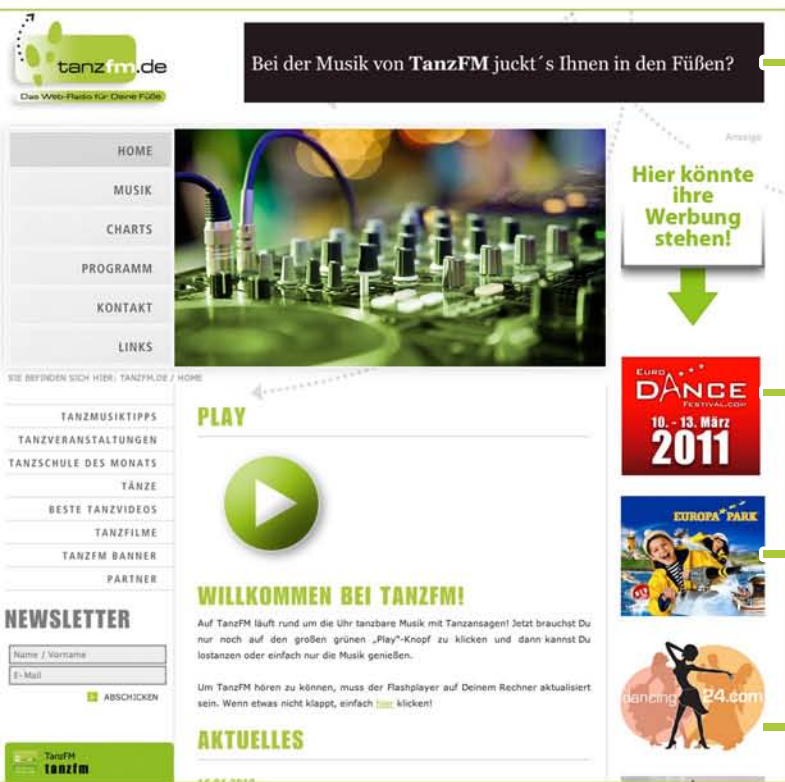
tanzfm.de
Das Web-Radio für Deine Füße

Bei der Musik von TanzFM juckt´s Ihnen in den Füßen?

HOME
MUSIK
CHARTS
PROGRAMM
KONTAKT
LINKS

Anzeige

Hier könnte ihre Werbung stehen!

SIE BEFINDEN SICH HIER: TANZFM.DE / HOME

TANZMUSIKTIPPS
TANZVERANSTALTUNGEN
TANZSCHULE DES MONATS
TÄNZE
BESTE TANZVIDEOS
TANZFILME
TANZFM BANNER
PARTNER

NEWSLETTER
Name / Vorname
E-Mail
ABSCHICKEN

TanzFM
tanzfm

PLAY

WILLKOMMEN BEI TANZFM!

Auf TanzFM läuft rund um die Uhr tanzbare Musik mit Tanzansagen! Jetzt brauchst Du nur noch auf den großen grünen „Play"-Knopf zu klicken und dann kannst Du lostanzen oder einfach nur die Musik genießen.

Um TanzFM hören zu können, muss der Flashplayer auf Deinem Rechner aktualisiert sein. Wenn etwas nicht klappt, einfach hier klicken!

AKTUELLES

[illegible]

EURO DANCE FESTIVAL.COM
10. - 13. März
2011

EUROPA PARK

dancing 24.com